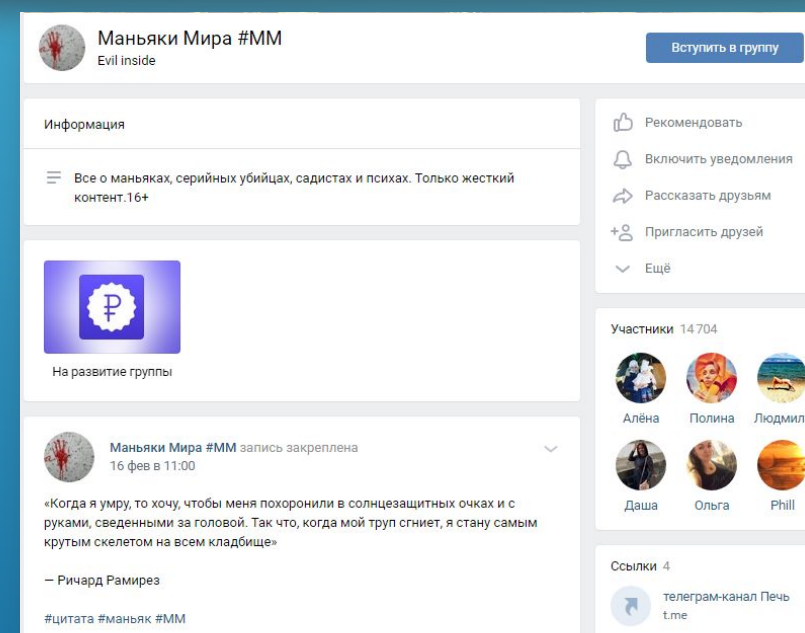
Маньяки Мира #ММ
Evil inside

Вступить в группу

Информация

Все о маньяках, серийных убийцах, садистах и психах. Только жесткий контент.16+

₽

На развитие группы

Маньяки Мира #ММ запись закреплена
16 фев в 11:00

«Когда я умру, то хочу, чтобы меня похоронили в солнцезащитных очках и с руками, сведенными за головой. Так что, когда мой труп сгниет, я стану самым крутым скелетом на всем кладбище»

— Ричард Рамирез

#цитата #маньяк #ММ

Рекомендовать
Включить уведомления
Рассказать друзьям
Пригласить друзей
Ещё

Участники 14 704

Алёна
Полина
Людмил
Даша
Ольга
Phill

Ссылки 4

телеграм-канал Печь
t.me